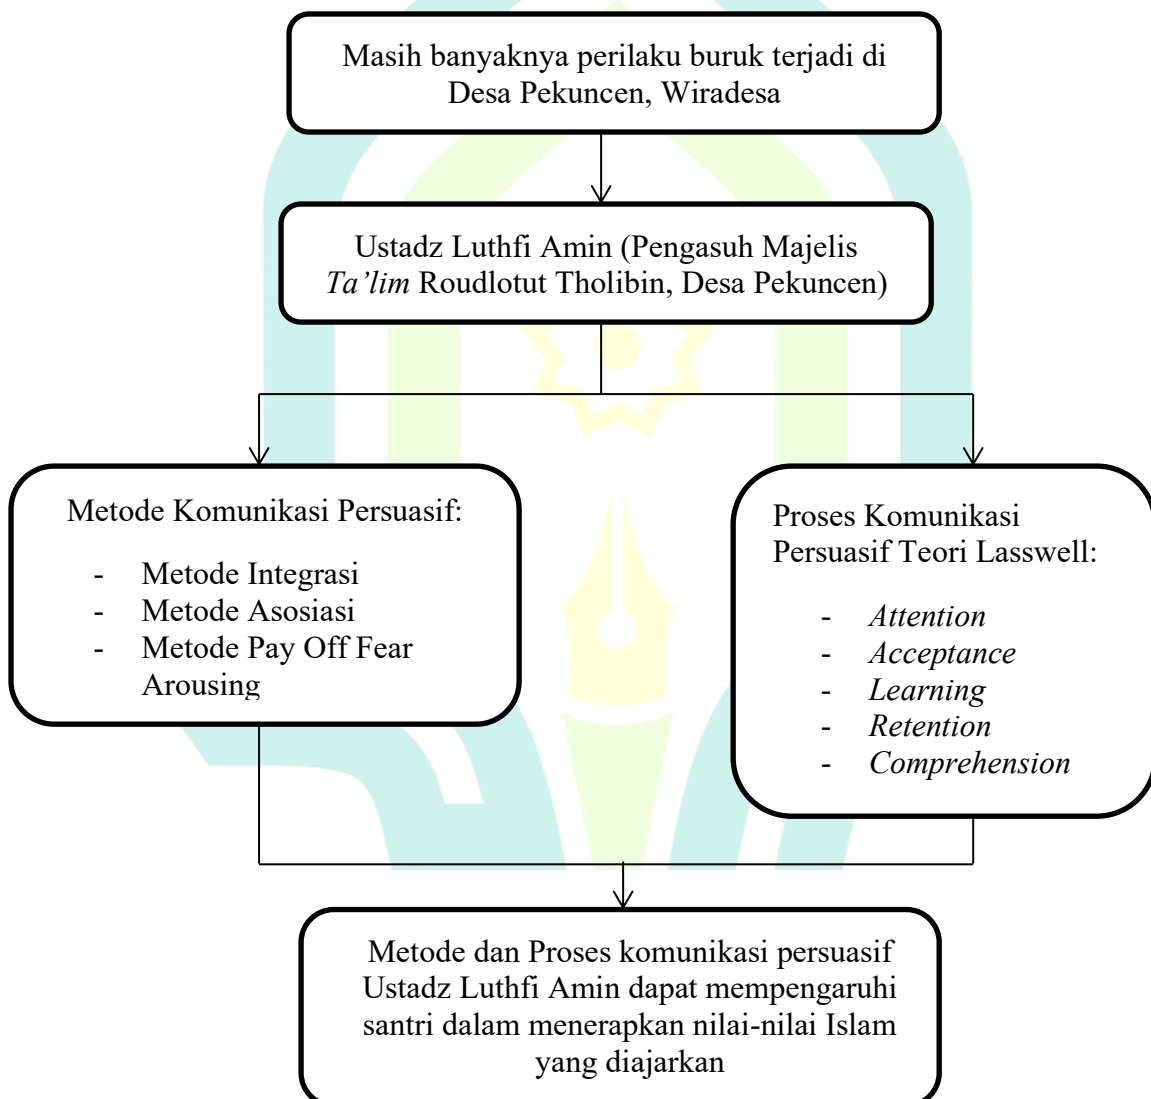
Masih banyaknya perilaku buruk terjadi di Desa Pekuncen, Wiradesa

Ustadz Luthfi Amin (Pengasuh Majelis *Ta'lim* Roudlotut Tholibin, Desa Pekuncen)

Metode Komunikasi Persuasif:

- Metode Integrasi
- Metode Asosiasi
- Metode Pay Off Fear Arousing

Proses Komunikasi Persuasif Teori Lasswell:

- *Attention*
- *Acceptance*
- *Learning*
- *Retention*
- *Comprehension*

Metode dan Proses komunikasi persuasif Ustadz Luthfi Amin dapat mempengaruhi santri dalam menerapkan nilai-nilai Islam yang diajarkan